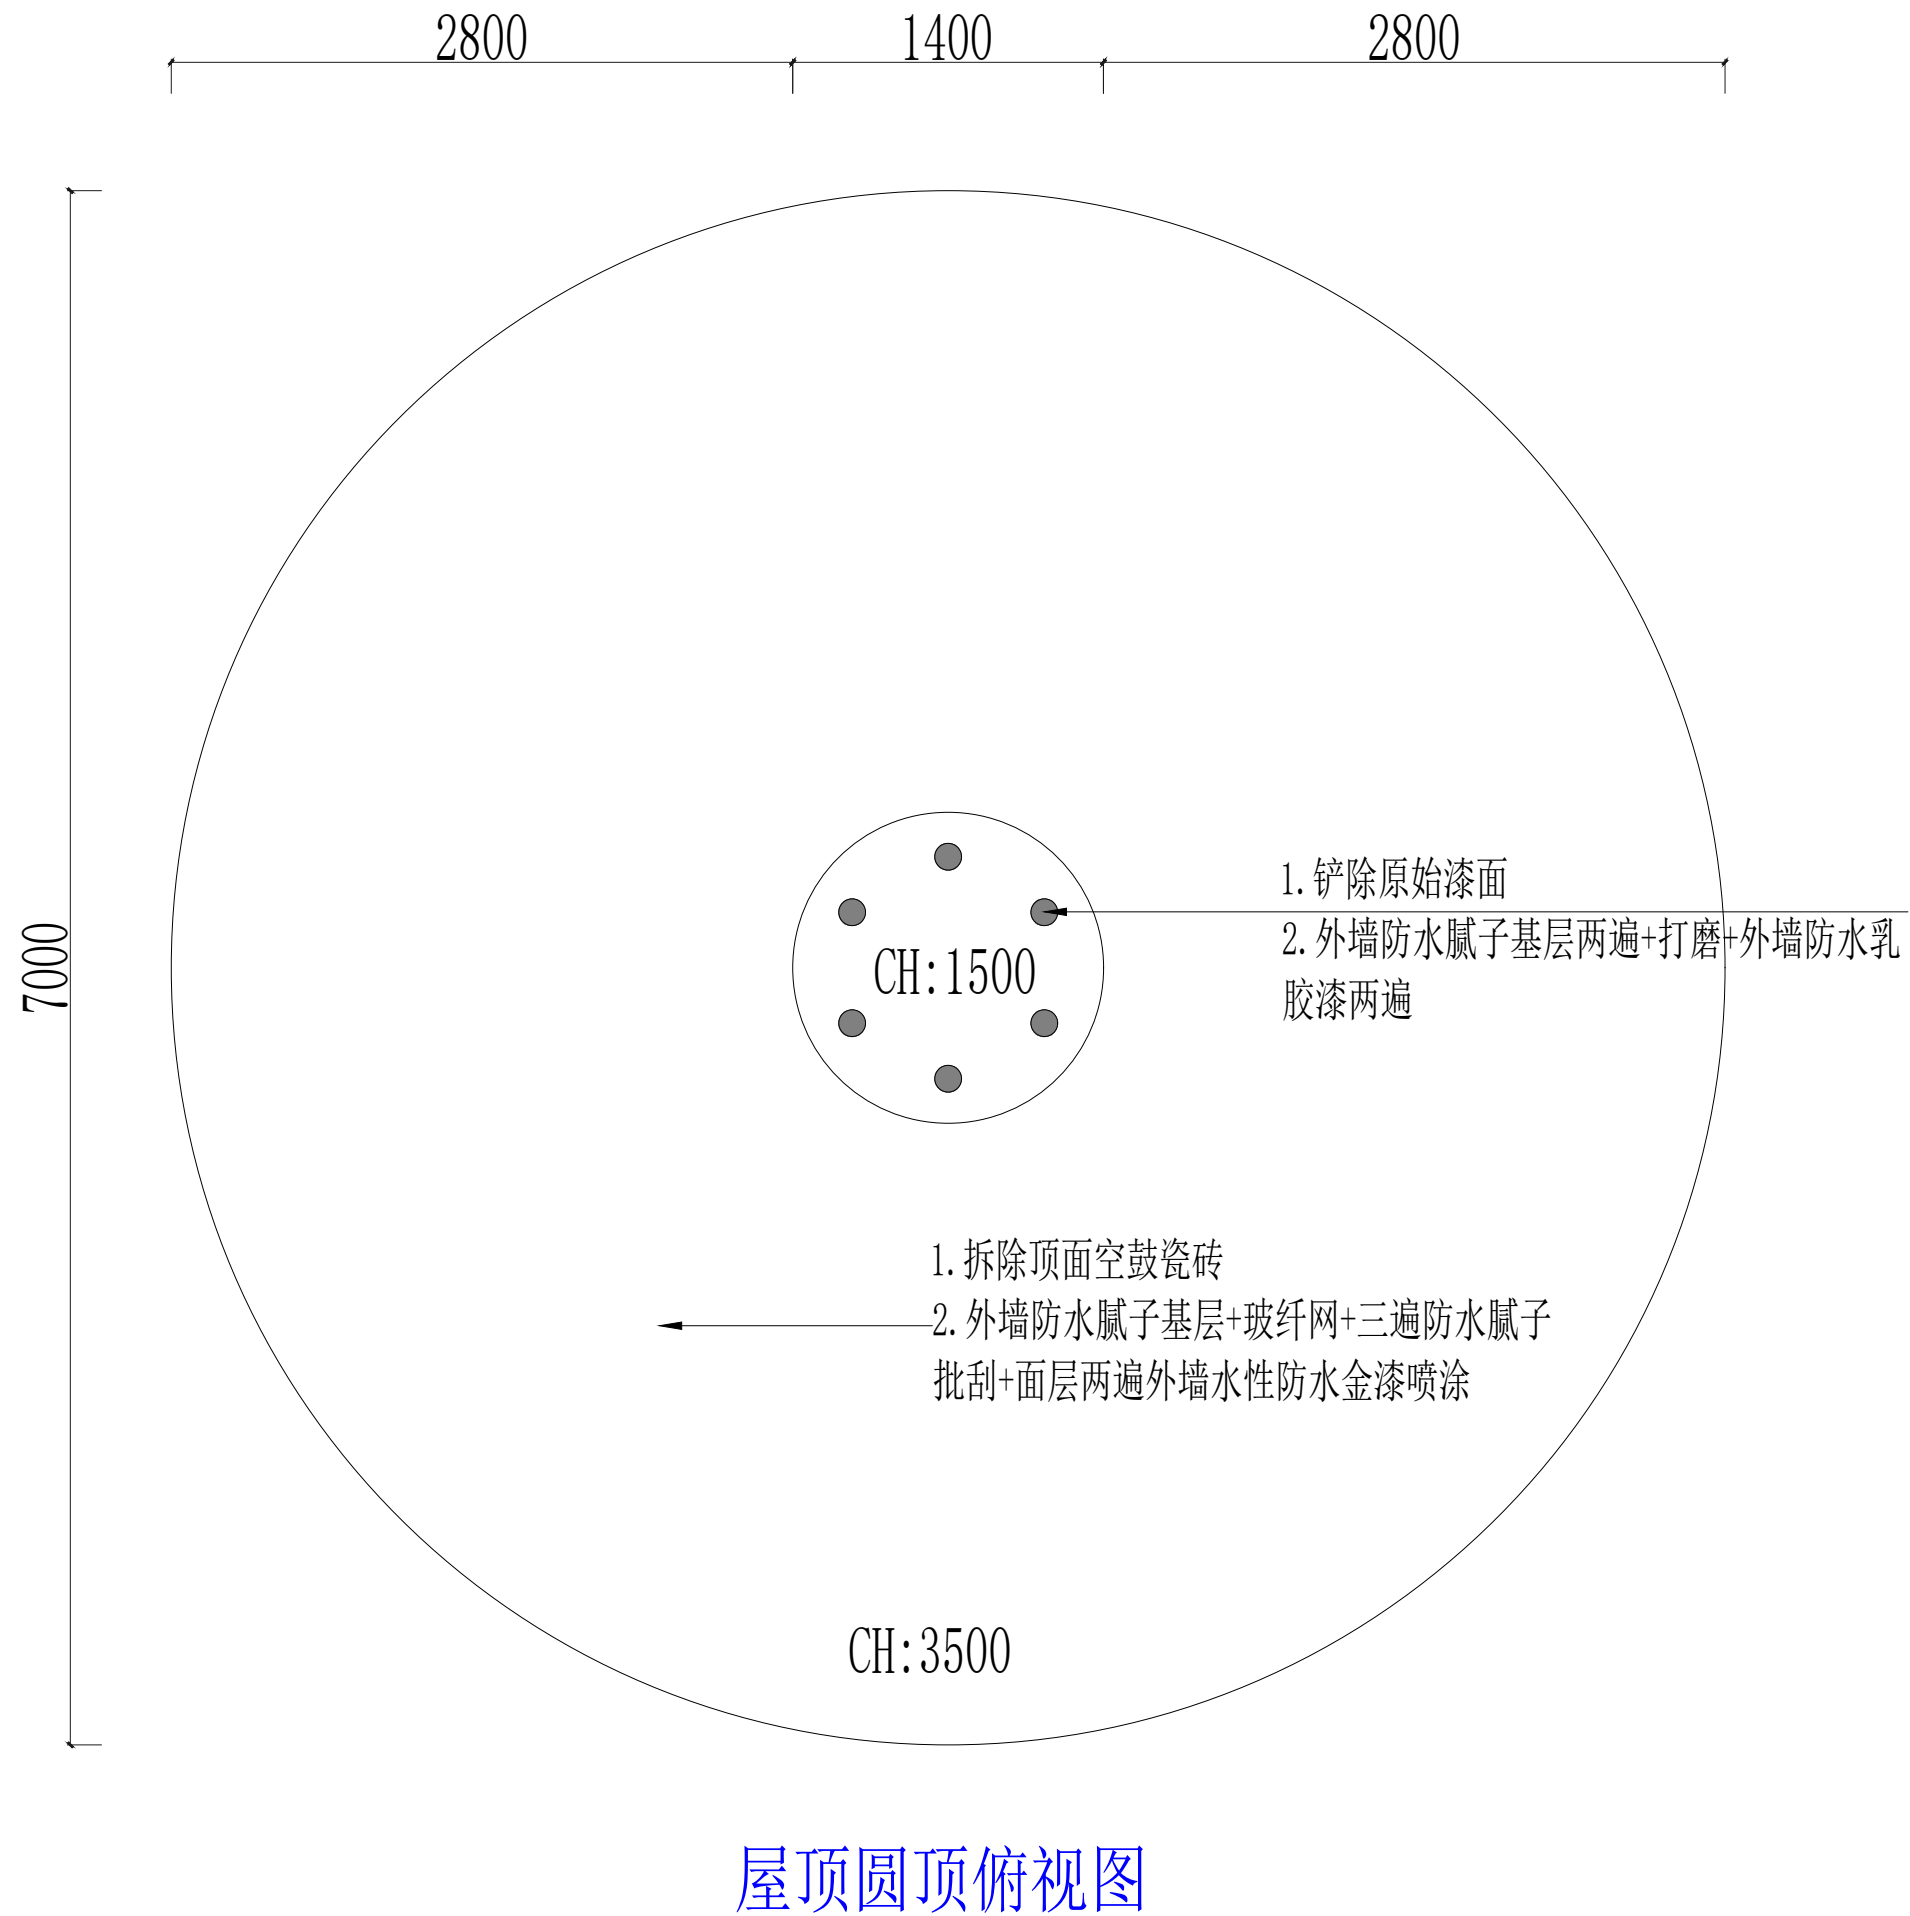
2800 1400 2800

7000

CH:1500

1.铲除原始漆面
2.外墙防水腻子基层两遍+打磨+外墙防水乳胶漆两遍

1.拆除顶面空鼓瓷砖
2.外墙防水腻子基层+玻纤网+三遍防水腻子批刮+面层两遍外墙水性防水金漆喷涂

CH:3500

屋顶圆顶俯视图